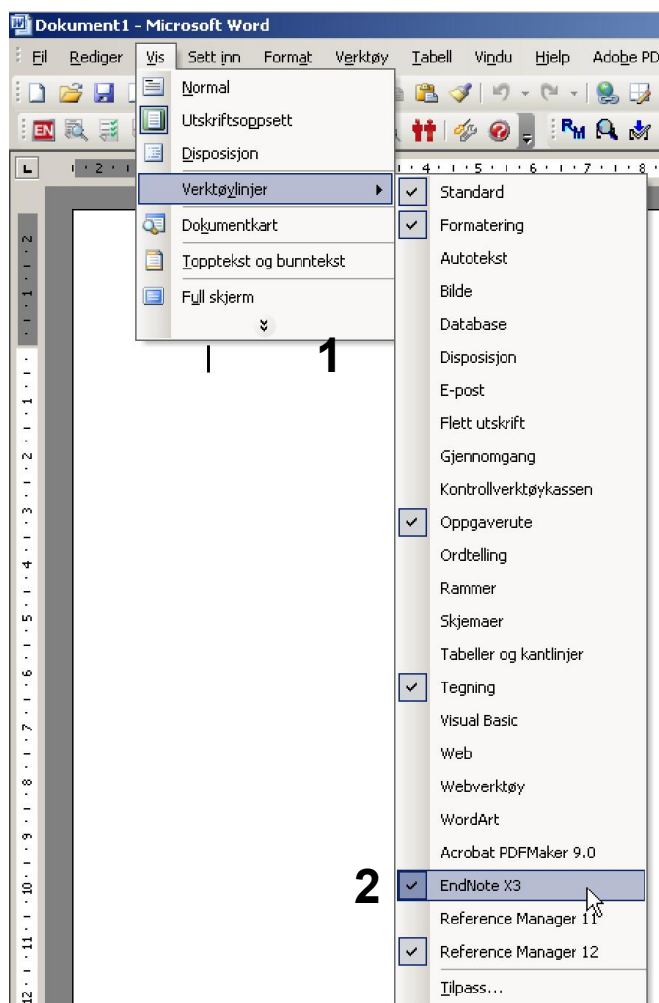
Dokument1 - Microsoft Word

Fil Rediger Vis Sett inn Format Verktøy Tabell Vindu Hjelp Adobe PD

Normal
Utskriftsoppsett
Disposisjon
Verktøylinjer
Dokumentkart
Topptekst og bunntekst
Full skjerm

1

Standard
Formatering
Autotekst
Bilde
Database
Disposisjon
E-post
Flett utskrift
Gjennomgang
Kontrollverktøykassen
Oppgaverute
Ordtelling
Rammer
Skjemaer
Tabeller og kantlinjer
Tegning
Visual Basic
Web
Webverktøy
WordArt
Acrobat PDFMaker 9.0
2
EndNote X3
Reference Manager 11
Reference Manager 12
Tilpass...